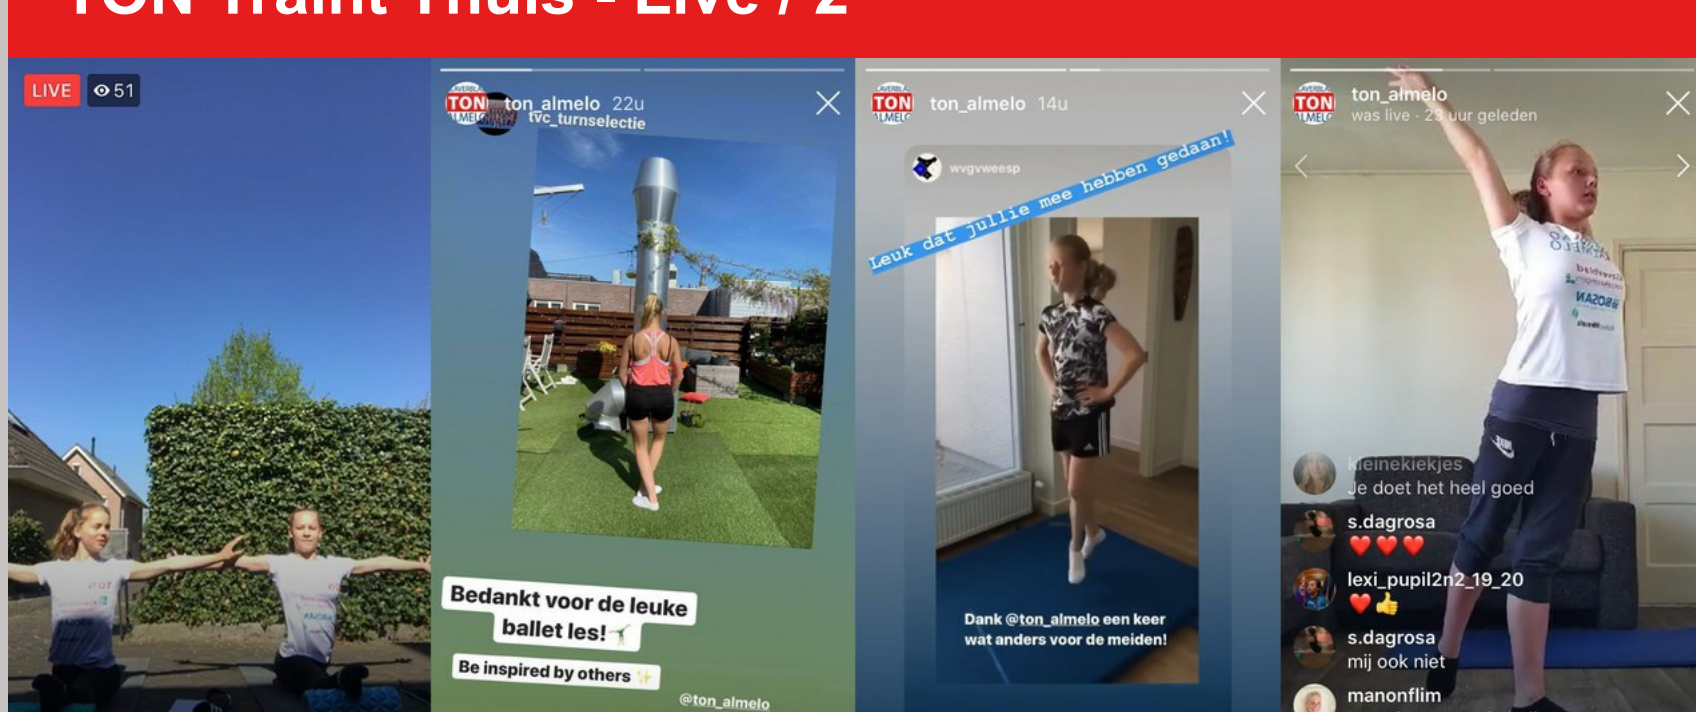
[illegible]

LIVE 51

TON ton_almelo 22u
tvc_turnselectie

Bedankt voor de leuke ballet les!

Be inspired by others

@ton_almelo

TON ton_almelo 14u

wvgvweesp

Leuk dat jullie mee hebben gedaan!

Dank @ton_almelo een keer wat anders voor de meiden!

TON ton_almelo
was live · 23 uur geleden

kleinekiekjes
Je doet het heel goed

s.dagrosa
❤️❤️❤️

lexi_pupil2n2_19_20
❤️👍

s.dagrosa
mij ook niet

manonflim